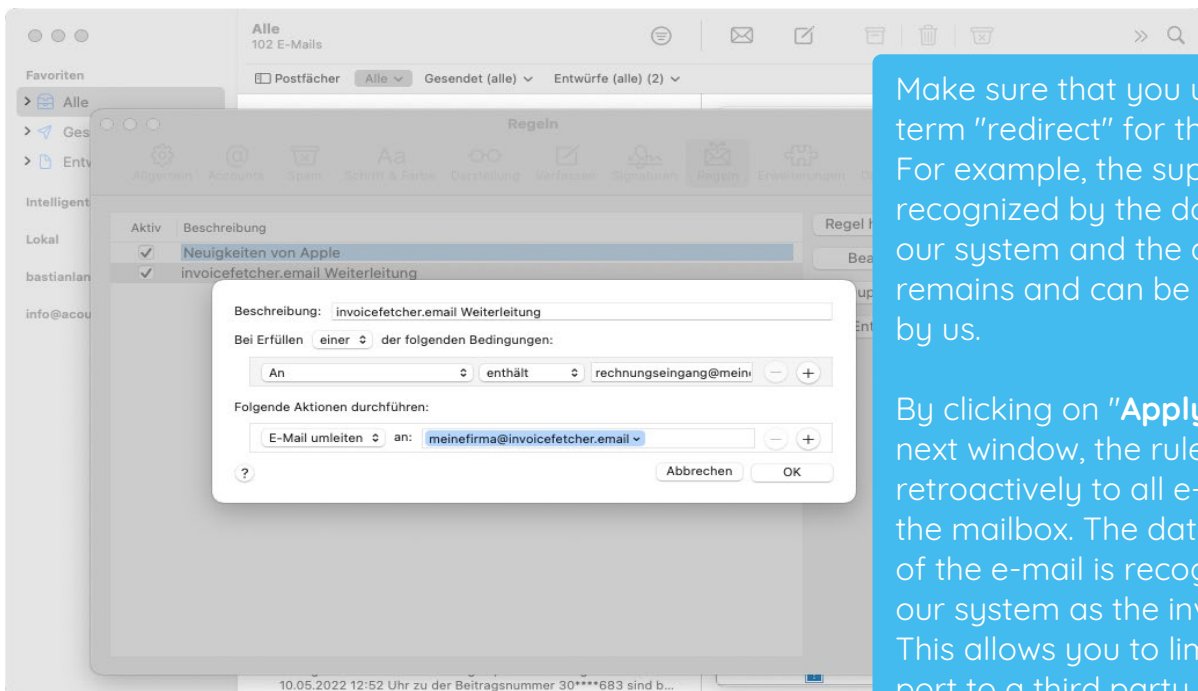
Alle
102 E-Mails

Favoriten
Alle
Ges
Entv
Intelligent
Lokal
bastianlan
info@acou

Postfächer Alle Gesendet (alle) Entwürfe (alle) (2)

Regeln
Allgemein Accounts Spam Schrift & Farbe Darstellung Verfassen Signaturen Regeln Erweiterungen

Aktiv Beschreibung
✓ Neuigkeiten von Apple
✓ invoicefetcher.email Weiterleitung

Regel h
Bea
up
Ent

Beschreibung: invoicefetcher.email Weiterleitung
Bei Erfüllen einer der folgenden Bedingungen:
An enthält rechnungseingang@mein
Folgende Aktionen durchführen:
E-Mail umleiten an: meinefirma@invoicefetcher.email
?
Abbrechen OK

10.05.2022 12:52 Uhr zu der Beitragsnummer 30****683 sind b...

Make sure that you u term "redirect" for th For example, the sup recognized by the d our system and the remains and can be by us.

By clicking on "Apply next window, the rule retroactively to all e- the mailbox. The dat of the e-mail is recog our system as the in This allows you to lin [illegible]